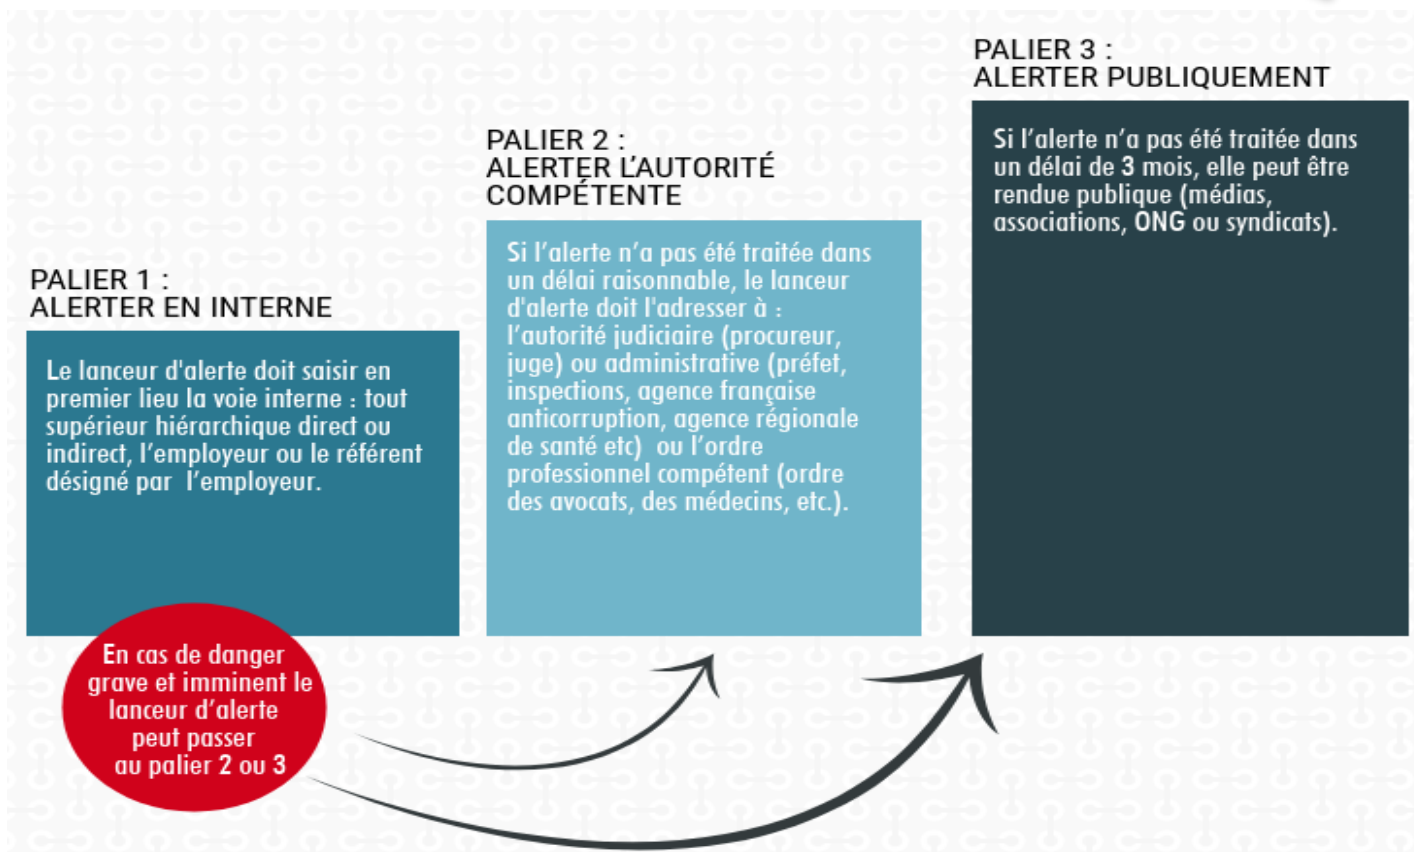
PALIER 1 :
ALERTER EN INTERNE

Le lanceur d'alerte doit saisir en premier lieu la voie interne : tout supérieur hiérarchique direct ou indirect, l'employeur ou le référent désigné par l'employeur.

PALIER 2 :
ALERTER L'AUTORITÉ COMPÉTENTE

Si l'alerte n'a pas été traitée dans un délai raisonnable, le lanceur d'alerte doit l'adresser à : l'autorité judiciaire (procureur, juge) ou administrative (préfet, inspections, agence française anticorruption, agence régionale de santé etc) ou l'ordre professionnel compétent (ordre des avocats, des médecins, etc.).

PALIER 3 :
ALERTER PUBLIQUEMENT

Si l'alerte n'a pas été traitée dans un délai de 3 mois, elle peut être rendue publique (médias, associations, ONG ou syndicats).

En cas de danger grave et imminent le lanceur d'alerte peut passer au palier 2 ou 3